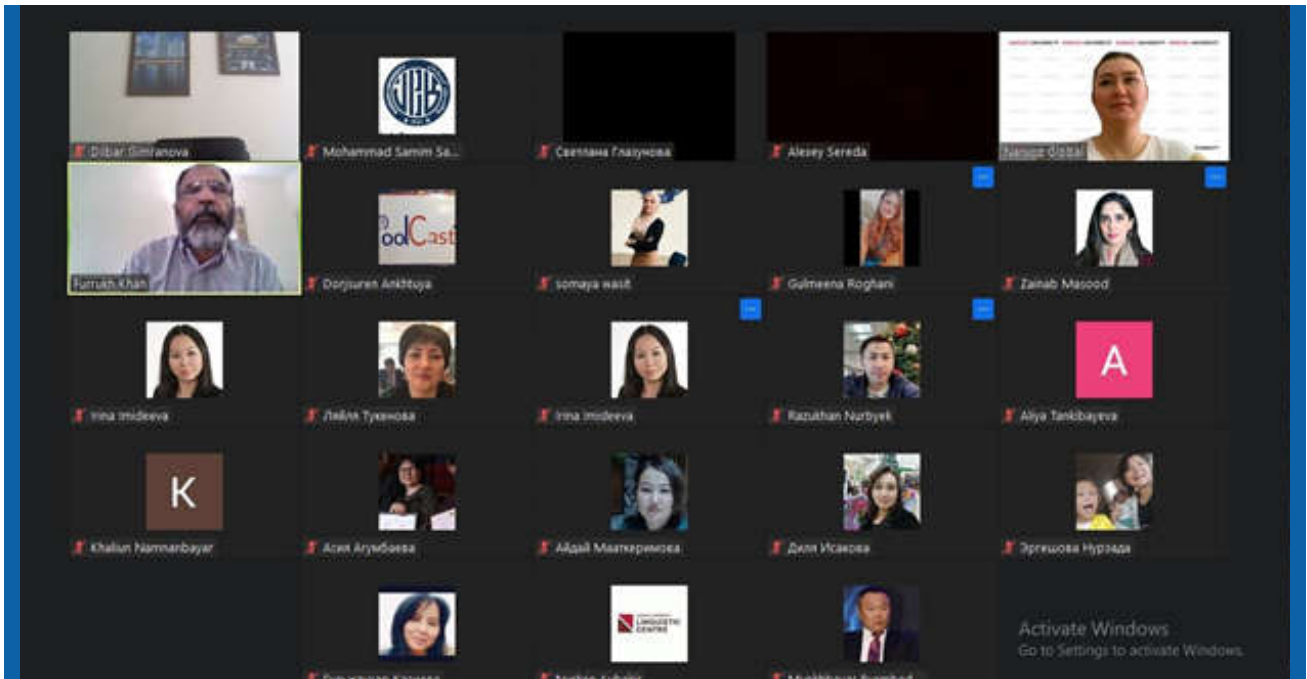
Dilbar Gimranova
Mohammad Samim Sa...
Светлана Глазунова
Alexey Sereda
Narxoz Global
Furrukh Khan
Dorjsuren Ankhtuya
somaya wasit
Gulmeena Roghani
Zainab Masood
Irina Imideeva
Ляйля Туканова
Irina Imideeva
Razukhan Nurbyek
A
Aliya Tankibayeva
K
Khaliun Namnanbayar
Асия Агумбаева
Айдай Мааткеримова
Диля Исакова
Эргешова Нурзада
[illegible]
LINGUISTIC CENTRE
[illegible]
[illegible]
Activate Windows
Go to Settings to activate Windows.